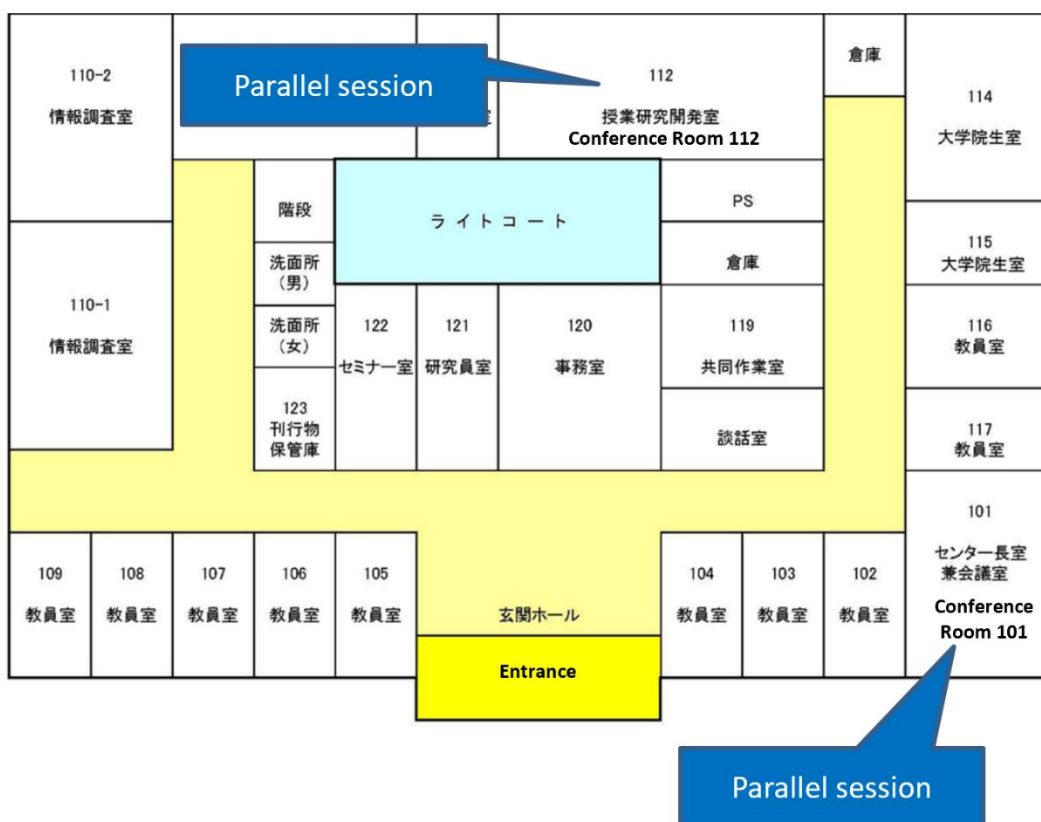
110-2
情報調査室

Parallel session

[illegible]室

112
授業研究開発室
Conference Room 112

倉庫

114
大学院生室

階段

ライトコート

PS

115
大学院生室

洗面所
(男)

倉庫

110-1
情報調査室

洗面所
(女)

122
セミナー室

121
研究員室

120
事務室

119
共同作業室

116
教員室

123
刊行物
保管庫

談話室

117
教員室

101
センター長室
兼会議室
Conference Room 101

109
教員室

108
教員室

107
教員室

106
教員室

105
教員室

玄関ホール

104
教員室

103
教員室

102
教員室

Entrance

Parallel session